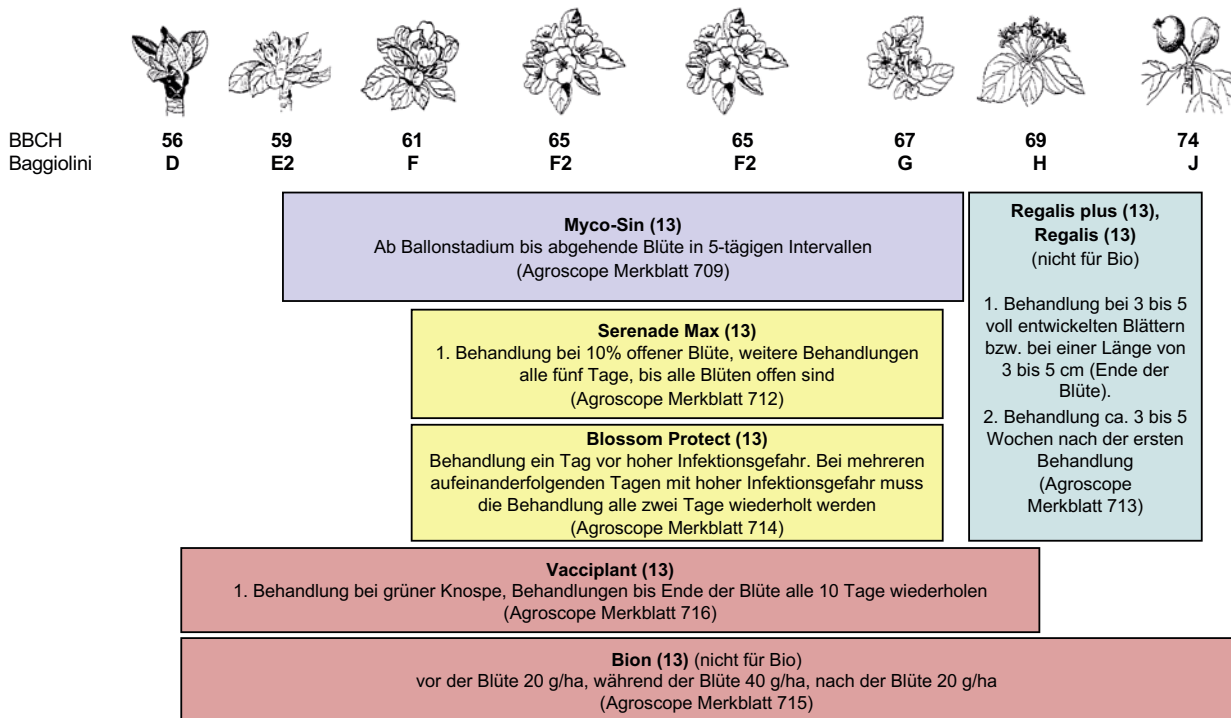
| BBCH | 56 | 59 | 61 | 65 | 65 | 67 | 69 | 74 |
|---|---|---|---|---|---|---|---|---|
| Baggiolini | D | E2 | F | F2 | F2 | G | H | J |

**Myco-Sin (13)**
Ab Ballonstadium bis abgehende Blüte in 5-tägigen Intervallen
(Agroscope Merkblatt 709)

**Regalis plus (13), Regalis (13)**
(nicht für Bio)

1. Behandlung bei 3 bis 5 voll entwickelten Blättern bzw. bei einer Länge von 3 bis 5 cm (Ende der Blüte).
2. Behandlung ca. 3 bis 5 Wochen nach der ersten Behandlung
(Agroscope Merkblatt 713)

**Serenade Max (13)**
1. Behandlung bei 10% offener Blüte, weitere Behandlungen alle fünf Tage, bis alle Blüten offen sind
(Agroscope Merkblatt 712)

**Blossom Protect (13)**
Behandlung ein Tag vor hoher Infektionsgefahr. Bei mehreren aufeinanderfolgenden Tagen mit hoher Infektionsgefahr muss die Behandlung alle zwei Tage wiederholt werden
(Agroscope Merkblatt 714)

**Vacciplant (13)**
1. Behandlung bei grüner Knospe, Behandlungen bis Ende der Blüte alle 10 Tage wiederholen
(Agroscope Merkblatt 716)

**Bion (13)** (nicht für Bio)
vor der Blüte 20 g/ha, während der Blüte 40 g/ha, nach der Blüte 20 g/ha
(Agroscope Merkblatt 715)